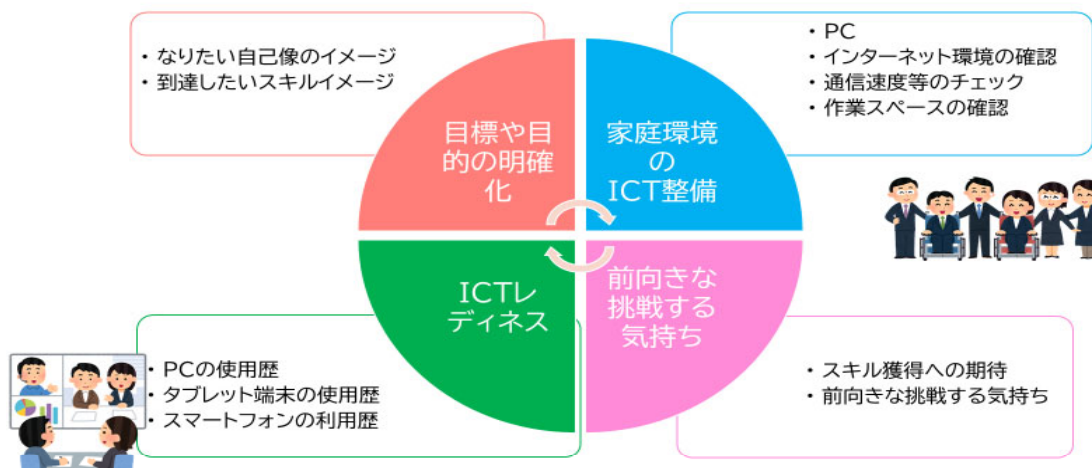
・なりたい自己像のイメージ
・到達したいスキルイメージ

・PC
・インターネット環境の確認
・通信速度等のチェック
・作業スペースの確認

目標や目的の明確化

家庭環境のICT整備

ICTレディネス

前向きな挑戦する気持ち

・PCの使用歴
・タブレット端末の使用歴
・スマートフォンの利用歴

・スキル獲得への期待
・前向きな挑戦する気持ち